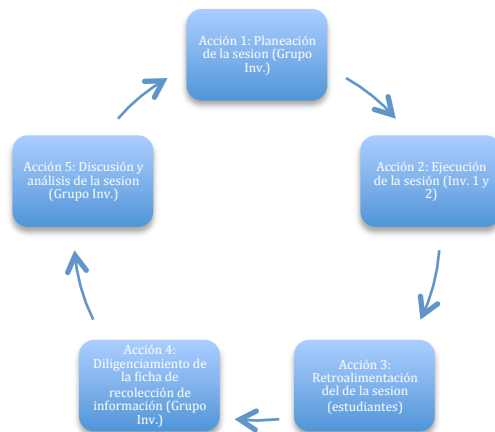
Acción 1: Planeación de la sesion (Grupo Inv.)

Acción 2: Ejecución de la sesión (Inv. 1 y 2)

Acción 3: Retroalimentación del de la sesion (estudiantes)

Acción 4: Diligenciamiento de la ficha de recolección de información (Grupo Inv.)

Acción 5: Discusión y análisis de la sesion (Grupo Inv.)